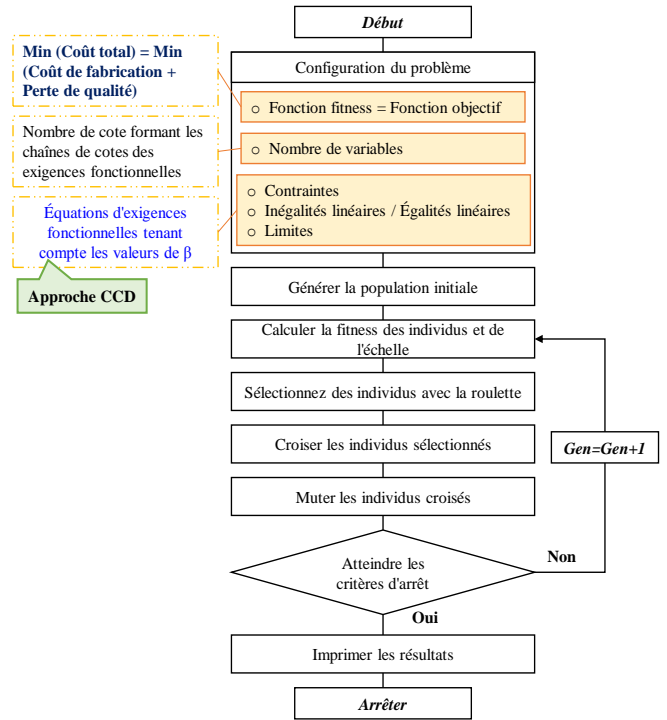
Début

Min (Coût total) = Min (Coût de fabrication + Perte de qualité)

Nombre de cote formant les chaînes de cotes des exigences fonctionnelles

Équations d'exigences fonctionnelles tenant compte les valeurs de β

Approche CCD

Configuration du problème

○ Fonction fitness = Fonction objectif

○ Nombre de variables

○ Contraintes
○ Inégalités linéaires / Égalités linéaires
○ Limites

Générer la population initiale

Calculer la fitness des individus et de l'échelle

Sélectionnez des individus avec la roulette

Croiser les individus sélectionnés

Gen=Gen+1

Muter les individus croisés

Atteindre les critères d'arrêt

Non

Oui

Imprimer les résultats

Arrêter